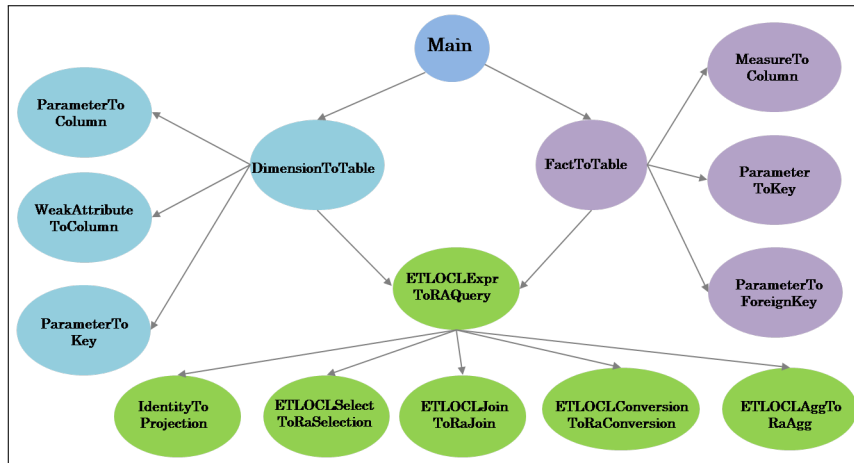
Main

ParameterTo Column

WeakAttribute ToColumn

ParameterTo Key

DimensionToTable

FactToTable

MeasureTo Column

Parameter ToKey

ParameterTo ForeignKey

ETLOCLExpr ToRAQuery

IdentityTo Projection

ETLOCLSelect ToRaSelection

ETLOCLJoin ToRaJoin

ETLOCLConversion ToRaConversion

ETLOCLAggTo RaAgg